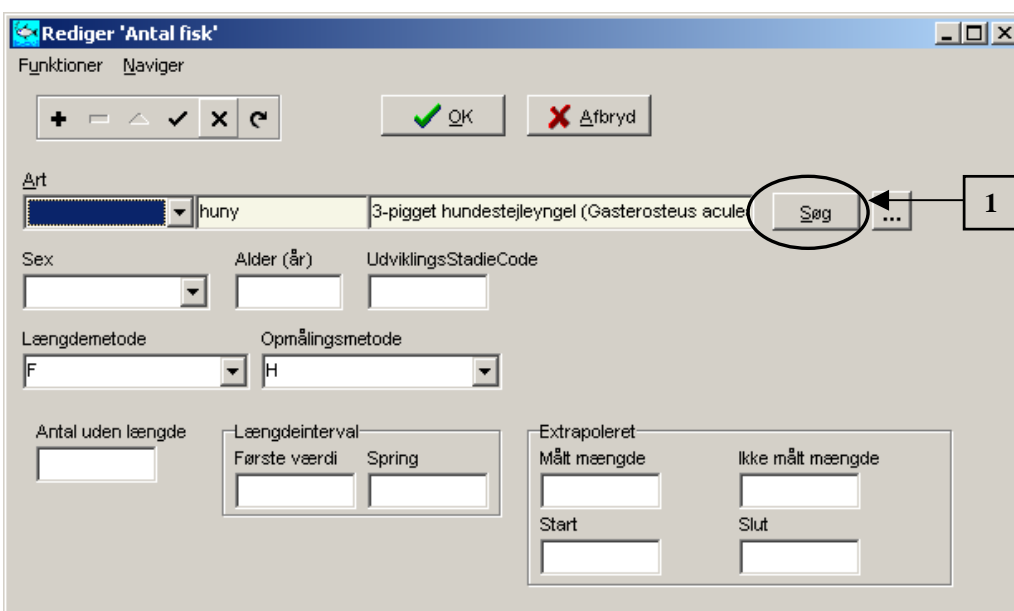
Rediger 'Antal fisk'

Funktioner Naviger

OK Afbryd

Art

huny 3-pigget hundestejleyngel (Gasterosteus aculea Søg ...

1

Sex Alder (år) UdviklingsStadieCode

Længdemetode Opmålingsmetode

F H

Antal uden længde

Længdeinterval
Første værdi Spring

Extrapoleret
Målt mængde Ikke målt mængde
Start Slut